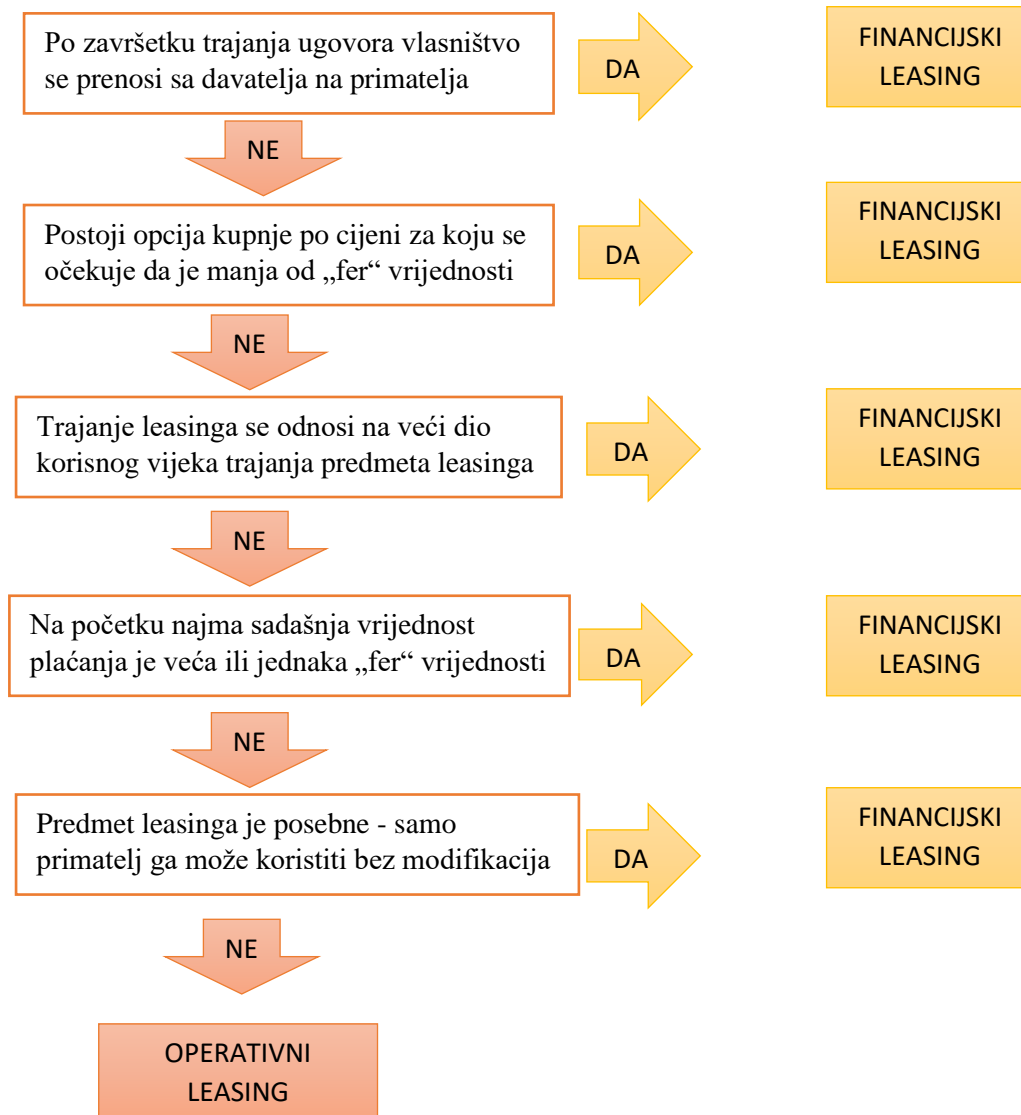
Po završetku trajanja ugovora vlasništvo se prenosi sa davatelja na primatelja

DA

FINANCIJSKI LEASING

NE

Postoji opcija kupnje po cijeni za koju se očekuje da je manja od „fer“ vrijednosti

DA

FINANCIJSKI LEASING

NE

Trajanje leasinga se odnosi na veći dio korisnog vijeka trajanja predmeta leasinga

DA

FINANCIJSKI LEASING

NE

Na početku najma sadašnja vrijednost plaćanja je veća ili jednaka „fer“ vrijednosti

DA

FINANCIJSKI LEASING

NE

Predmet leasinga je posebne - samo primatelj ga može koristiti bez modifikacija

DA

FINANCIJSKI LEASING

NE

OPERATIVNI LEASING